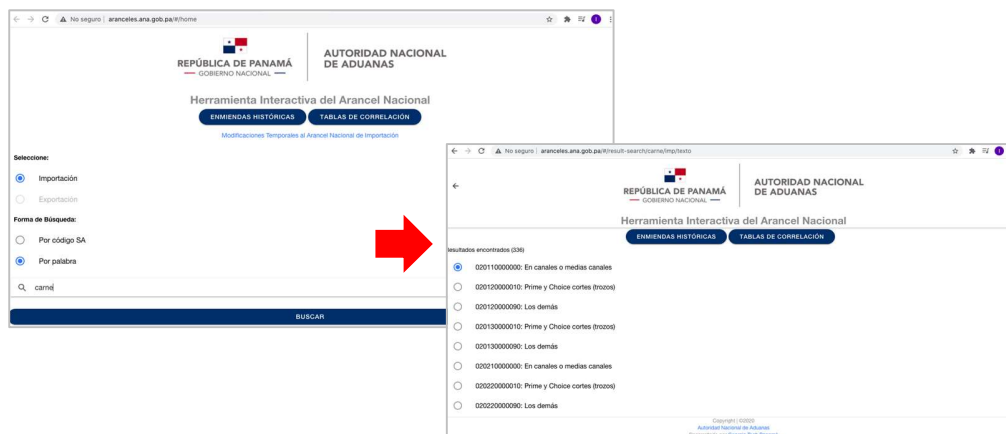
No seguro | aranceles.ana.gob.pa/#/home

REPÚBLICA DE PANAMÁ
GOBIERNO NACIONAL

AUTORIDAD NACIONAL DE ADUANAS

Herramienta Interactiva del Arancel Nacional

ENMIENDAS HISTÓRICAS
TABLAS DE CORRELACIÓN

Modificaciones Temporales al Arancel Nacional de Importación

Seleccione:

Importación

Exportación

Forma de Búsqueda:

Por código SA

Por palabra

carne

BUSCAR

No seguro | aranceles.ana.gob.pa/#/result-search/carne/imp/texto

REPÚBLICA DE PANAMÁ
GOBIERNO NACIONAL

AUTORIDAD NACIONAL DE ADUANAS

Herramienta Interactiva del Arancel Nacional

ENMIENDAS HISTÓRICAS
TABLAS DE CORRELACIÓN

esultados encontrados (336)

020110000000: En canales o medias canales
020120000010: Prime y Choice cortes (trozos)
020120000090: Los demás
020130000010: Prime y Choice cortes (trozos)
020130000090: Los demás
020210000000: En canales o medias canales
020220000010: Prime y Choice cortes (trozos)
020220000090: Los demás

Copyright ©2020
Autoridad Nacional de Aduanas
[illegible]